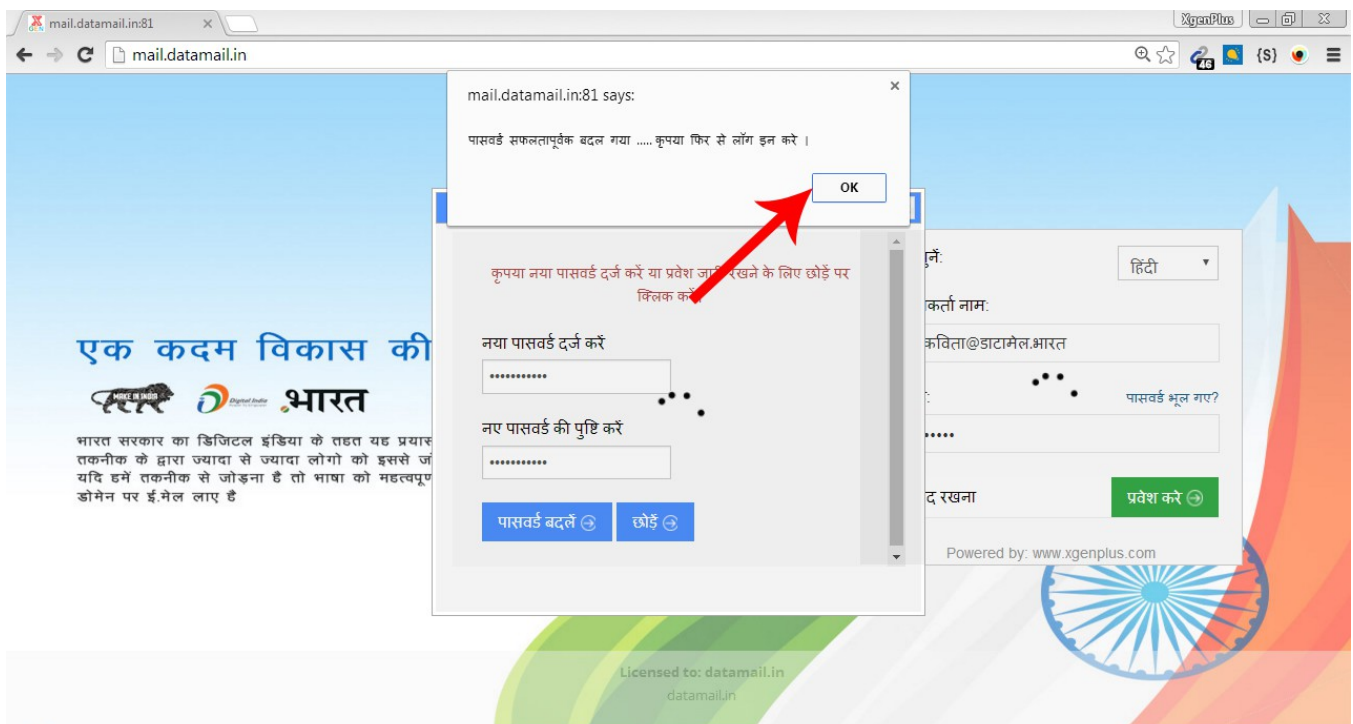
mail.datamail.in:81 ×

XgenPlus

mail.datamail.in

mail.datamail.in:81 says:

पासवर्ड सफलतापूर्वक बदल गया ..... कृपया फिर से लॉग इन करे ।

OK

कृपया नया पासवर्ड दर्ज करें या प्रवेश जारी रखने के लिए छोड़ें पर क्लिक करें

नया पासवर्ड दर्ज करें

••••••••••••

नए पासवर्ड की पुष्टि करें

••••••••••••

पासवर्ड बदलें

छोड़ें

एक कदम विकास की

MAKE IN INDIA

Digital India

भारत

भारत सरकार का डिजिटल इंडिया के तहत यह प्रयास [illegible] तकनीक के द्वारा ज्यादा से ज्यादा लोगो को इससे ज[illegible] यदि हमें तकनीक से जोड़ना है तो भाषा को महत्वपू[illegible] डोमेन पर ई.मेल लाए है

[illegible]ुनें:

हिंदी

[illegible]कर्ता नाम:

कविता@डाटामेल.भारत

पासवर्ड भूल गए?

•••••

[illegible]द रखना

प्रवेश करे

Powered by: www.xgenplus.com

Licensed to: datamail.in

datamail.in